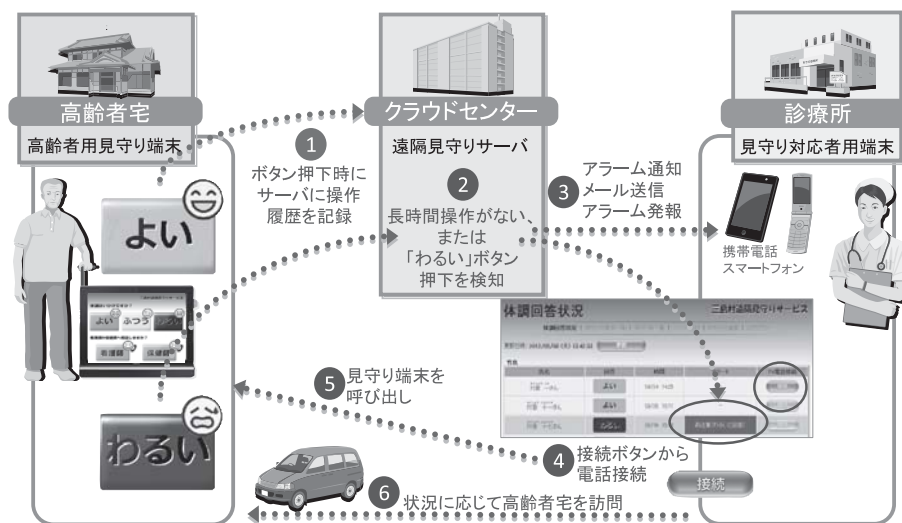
高齢者宅

高齢者用見守り端末

クラウドセンター

遠隔見守りサーバ

診療所

見守り対応者用端末

1 ボタン押下時にサーバに操作履歴を記録

2 長時間操作がない、または「わるい」ボタン押下を検知

3 アラーム通知 メール送信 アラーム発報

携帯電話 スマートフォン

よい

よい ふつう

わるい

体調回答状況

三鷹村遠隔見守りサービス

よい

わるい

5 見守り端末を呼び出し

4 接続ボタンから電話接続

接続

6 状況に応じて高齢者宅を訪問